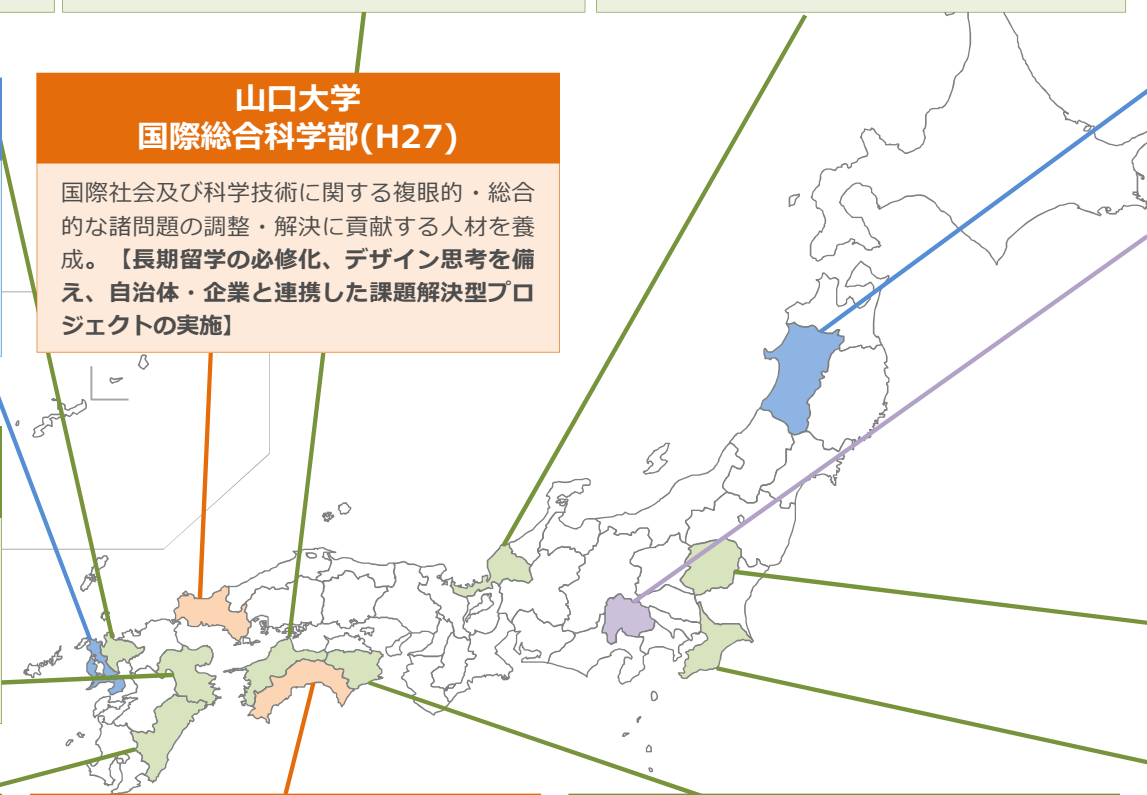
山口大学
国際総合科学部(H27)

国際社会及び科学技術に関する複眼的・総合的な諸問題の調整・解決に貢献する人材を養成。【長期留学の必修化、デザイン思考を備え、自治体・企業と連携した課題解決型プロジェクトの実施】